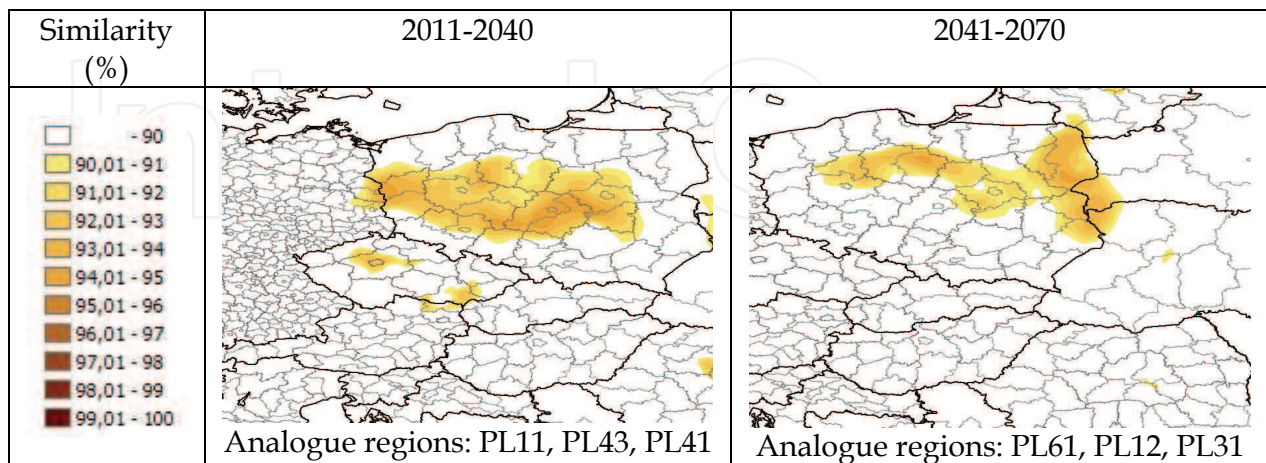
| Similarity (%) | 2011-2040 | 2041-2070 |
|---|---|---|
| - 90<br>90,01 - 91<br>91,01 - 92<br>92,01 - 93<br>93,01 - 94<br>94,01 - 95<br>95,01 - 96<br>96,01 - 97<br>97,01 - 98<br>98,01 - 99<br>99,01 - 100 | Analogue regions: PL11, PL43, PL41 | Analogue regions: PL61, PL12, PL31 |